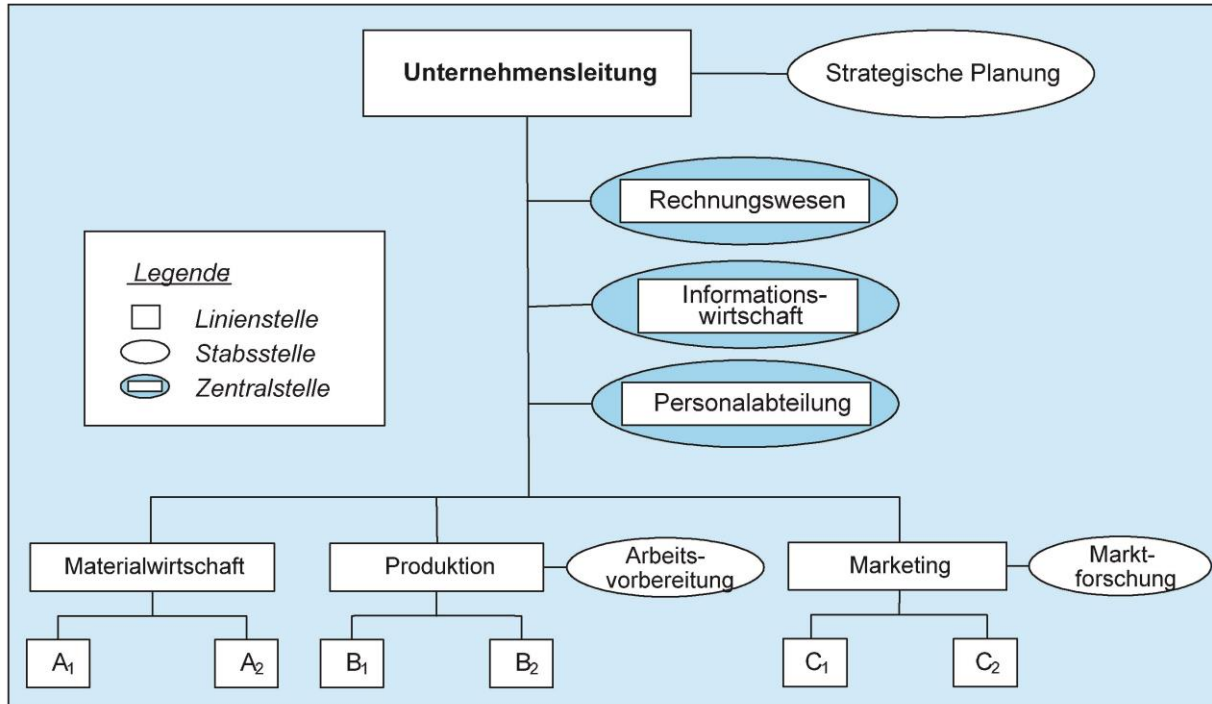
Unternehmensleitung

Strategische Planung

Rechnungswesen

Informationswirtschaft

Personalabteilung

Legende

Linienstelle

Stabsstelle

Zentralstelle

Materialwirtschaft

Produktion

Arbeitsvorbereitung

Marketing

Marktforschung

$A_1$

$A_2$

$B_1$

$B_2$

$C_1$

$C_2$